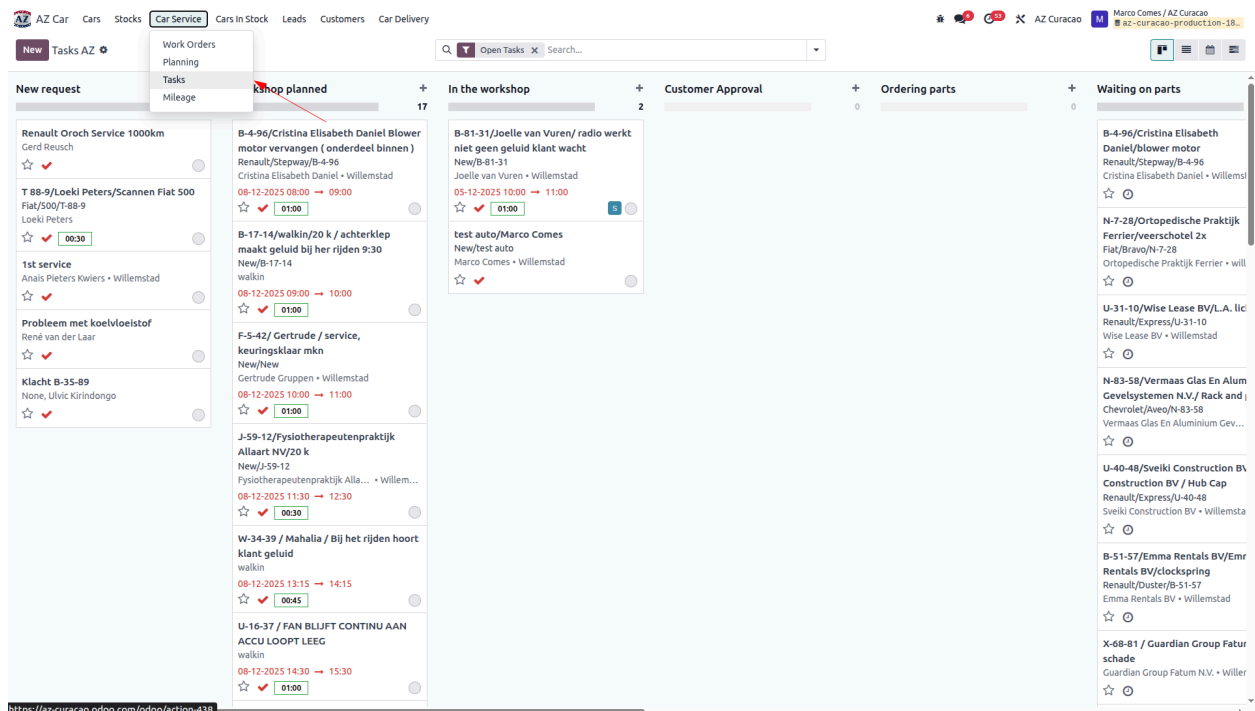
AZ AZ Car Cars Stocks Car Service Cars In Stock Leads Customers Car Delivery

6 53 AZ Curacao M Marco Comes / AZ Curacao az-curacao-production-18...

New Tasks AZ

Work Orders
Planning
Tasks
Mileage

Open Tasks × Search...

New request

Renault Oroch Service 1000km
Gerd Reusch

T 88-9/Loeki Peters/Scannen Fiat 500
Fiat/500/T-88-9
Loeki Peters
00:30

1st service
Anais Pieters Kwiers • Willemstad

Probleem met koelvloeistof
René van der Laar

Klacht B-35-89
None, Ulvic Kirindongo

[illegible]kshop planned + 17

B-4-96/Cristina Elisabeth Daniel Blower motor vervangen ( onderdeel binnen )
Renault/Stepway/B-4-96
Cristina Elisabeth Daniel • Willemstad
08-12-2025 08:00 → 09:00
01:00

B-17-14/walkin/20 k / achterklep maakt geluid bij her rijden 9:30
New/B-17-14
walkin
08-12-2025 09:00 → 10:00
01:00

F-5-42/ Gertrude / service, keuringsklaar mkn
New/New
Gertrude Gruppen • Willemstad
08-12-2025 10:00 → 11:00
01:00

J-59-12/Fysiotherapeutenpraktijk Allaart NV/20 k
New/J-59-12
Fysiotherapeutenpraktijk Alla... • Willem...
08-12-2025 11:30 → 12:30
00:30

W-34-39 / Mahalia / Bij het rijden hoort klant geluid
walkin
08-12-2025 13:15 → 14:15
00:45

U-16-37 / FAN BLIJFT CONTINU AAN ACCU LOOPT LEEG
walkin
08-12-2025 14:30 → 15:30
01:00

In the workshop + 2

B-81-31/Joelle van Vuren/ radio werkt niet geen geluid klant wacht
New/B-81-31
Joelle van Vuren • Willemstad
05-12-2025 10:00 → 11:00
01:00
S

test auto/Marco Comes
New/test auto
Marco Comes • Willemstad

Customer Approval + 0

Ordering parts + 0

Waiting on parts

B-4-96/Cristina Elisabeth Daniel/blower motor
Renault/Stepway/B-4-96
Cristina Elisabeth Daniel • Willems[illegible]

N-7-28/Ortopedische Praktijk Ferrier/veerschotel 2x
Fiat/Bravo/N-7-28
Ortopedische Praktijk Ferrier • will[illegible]

U-31-10/Wise Lease BV/L.A. lic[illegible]
Renault/Express/U-31-10
Wise Lease BV • Willemstad

N-83-58/Vermaas Glas En Alum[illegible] Gevelsystemen N.V./ Rack and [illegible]
Chevrolet/Aveo/N-83-58
Vermaas Glas En Aluminium Gev...

U-40-48/Sveiki Construction B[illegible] Construction BV / Hub Cap
Renault/Express/U-40-48
Sveiki Construction BV • Willemsta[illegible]

B-51-57/Emma Rentals BV/Em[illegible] Rentals BV/clockspring
Renault/Duster/B-51-57
Emma Rentals BV • Willemstad

X-68-81 / Guardian Group Fatu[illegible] schade
Guardian Group Fatum N.V. • Wille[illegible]

https://az-curacao.odoo.com/odoo/action-438